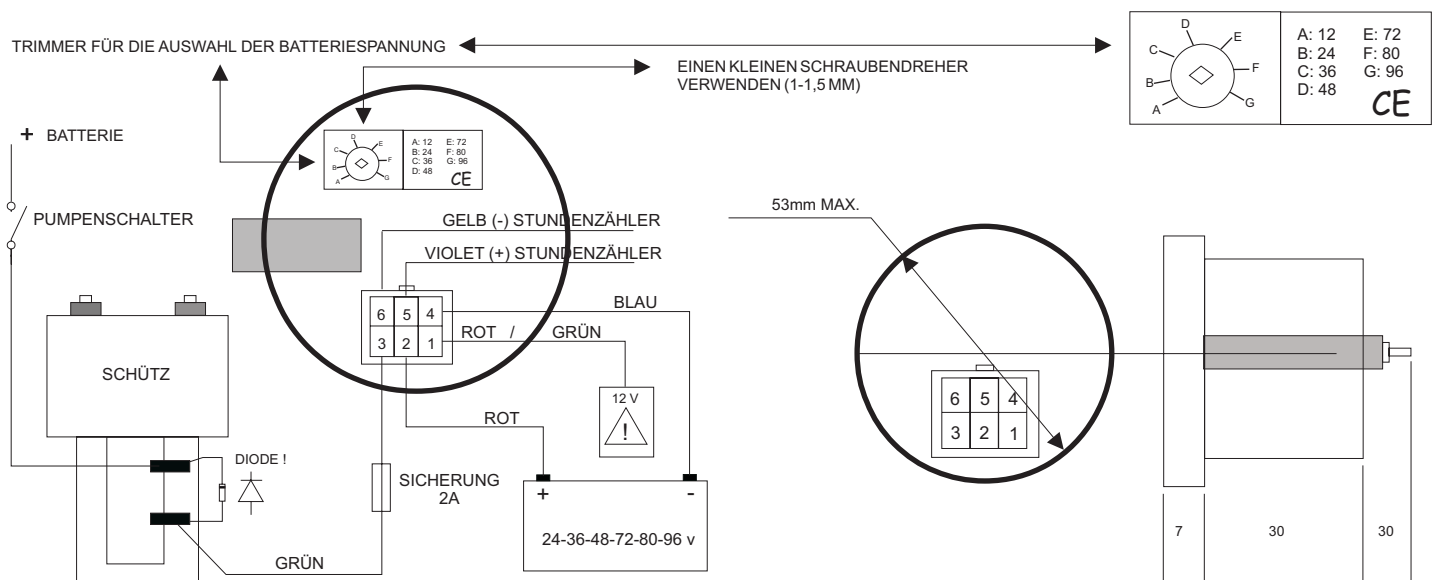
TRIMMER FÜR DIE AUSWAHL DER BATTERIESPANNUNG

EINEN KLEINEN SCHRAUBENDREHER VERWENDEN (1-1,5 MM)

D
C
E
B
F
A
G

| A: 12 | E: 72 |
|---|---|
| B: 24 | F: 80 |
| C: 36 | G: 96 |
| D: 48 | |

CE

+ BATTERIE

PUMPENSCHALTER

D
C
E
B
F
A
G

A: 12 E: 72
B: 24 F: 80
C: 36 G: 96
D: 48
CE

GELB (-) STUNDENZÄHLER

VIOLET (+) STUNDENZÄHLER

| 6 | 5 | 4 |
|---|---|---|
| 3 | 2 | 1 |

BLAU

ROT / GRÜN

SCHÜTZ

12 V
!

ROT

DIODE !

SICHERUNG 2A

+ -

24-36-48-72-80-96 v

GRÜN

53mm MAX.

| 6 | 5 | 4 |
|---|---|---|
| 3 | 2 | 1 |

7 30 30